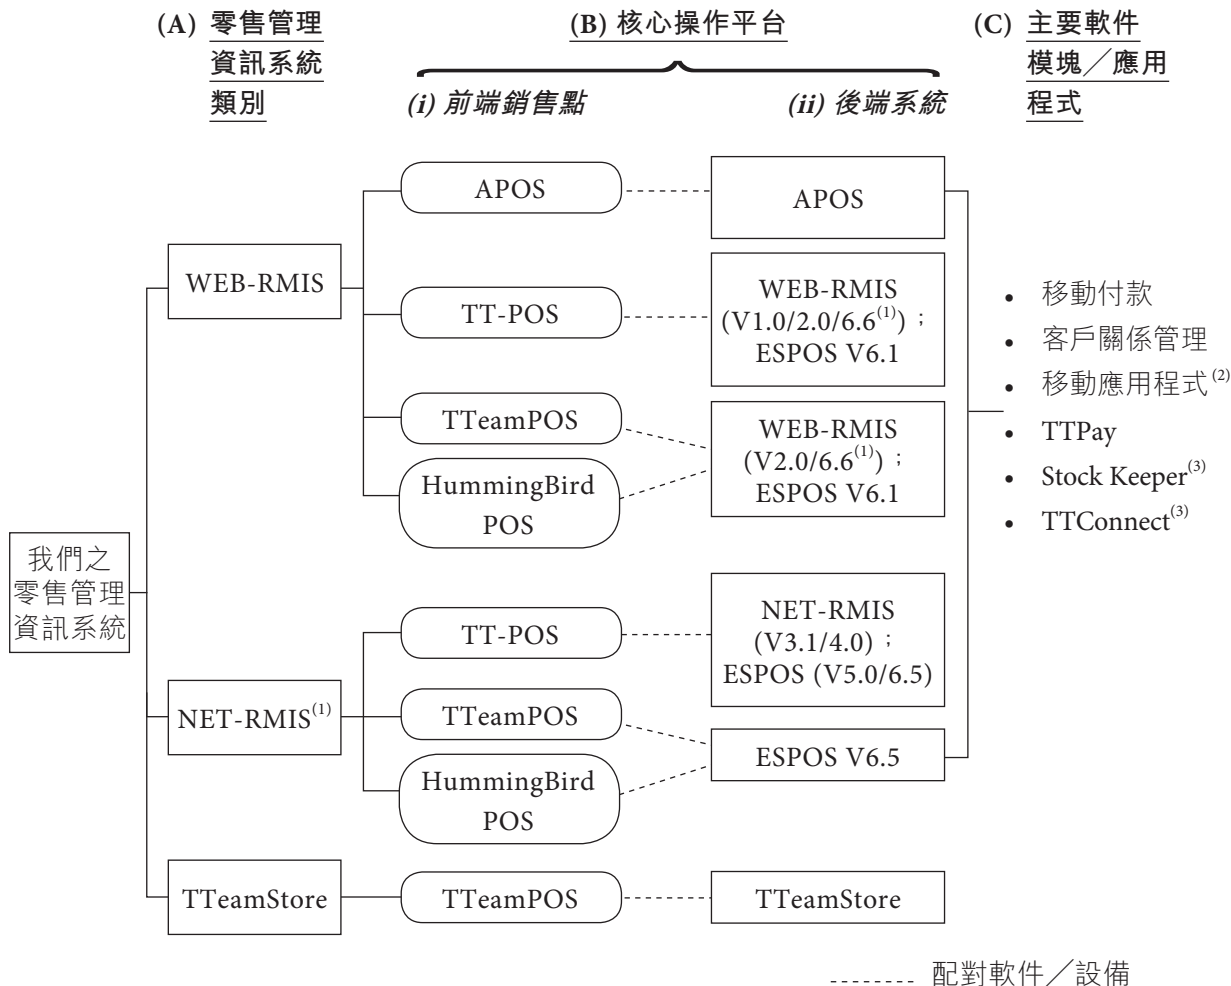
(A) 零售管理資訊系統類別

(B) 核心操作平台

(i) 前端銷售點

(ii) 後端系統

(C) 主要軟件模塊／應用程式

我們之零售管理資訊系統

WEB-RMIS

APOS

APOS

TT-POS

WEB-RMIS (V1.0/2.0/6.6$^{(1)}$)；ESPOS V6.1

TTeamPOS

HummingBird POS

WEB-RMIS (V2.0/6.6$^{(1)}$)；ESPOS V6.1

NET-RMIS$^{(1)}$

TT-POS

NET-RMIS (V3.1/4.0)；ESPOS (V5.0/6.5)

TTeamPOS

HummingBird POS

ESPOS V6.5

TTeamStore

TTeamPOS

TTeamStore

• 移動付款
• 客戶關係管理
• 移動應用程式$^{(2)}$
• TTPay
• Stock Keeper$^{(3)}$
• TTConnect$^{(3)}$

配對軟件／設備